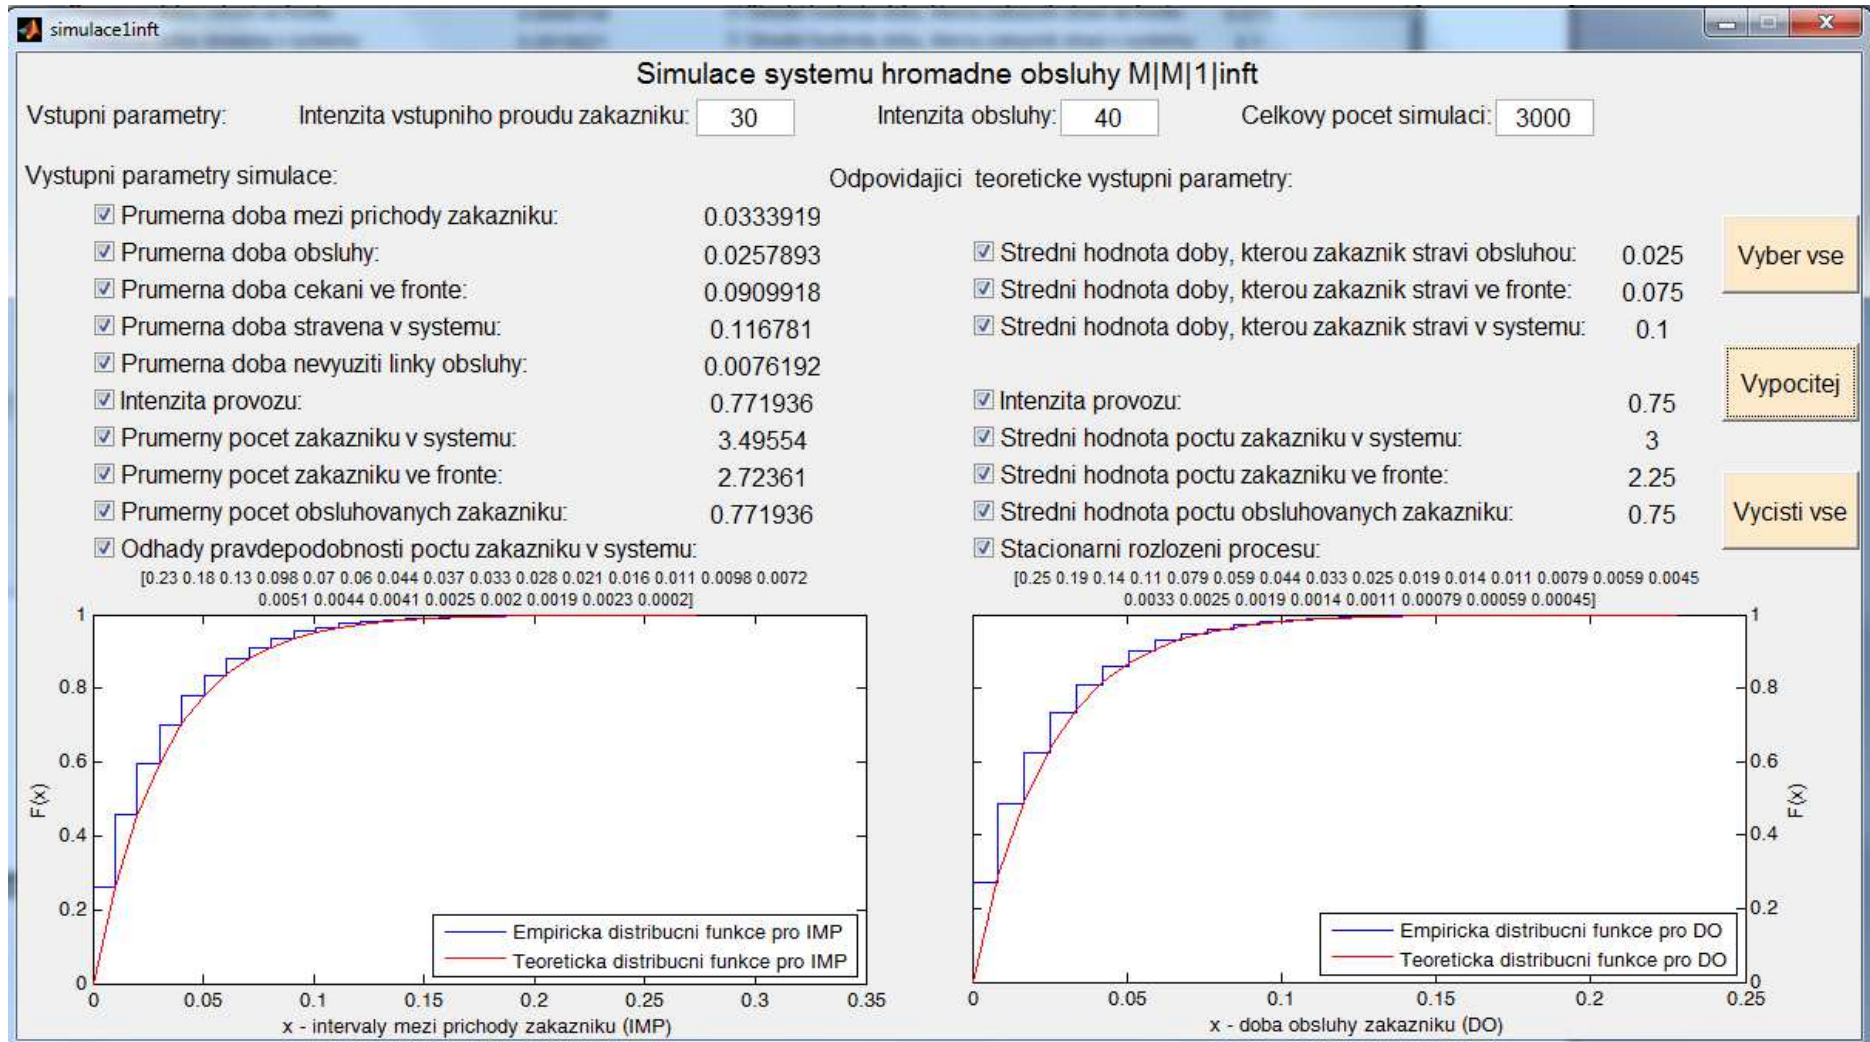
simulace1inft

Simulace systemu hromadne obsluhy M|M|1|inft

Vstupni parametry: Intenzita vstupniho proudu zakazniku: 30 Intenzita obsluhy: 40 Celkovy pocet simulaci: 3000

Vystupni parametry simulace:

☑ Prumerna doba mezi prichody zakazniku: 0.0333919
☑ Prumerna doba obsluhy: 0.0257893
☑ Prumerna doba cekani ve fronte: 0.0909918
☑ Prumerna doba stravena v systemu: 0.116781
☑ Prumerna doba nevyuziti linky obsluhy: 0.0076192
☑ Intenzita provozu: 0.771936
☑ Prumerny pocet zakazniku v systemu: 3.49554
☑ Prumerny pocet zakazniku ve fronte: 2.72361
☑ Prumerny pocet obsluhovanych zakazniku: 0.771936
☑ Odhady pravdepodobnosti poctu zakazniku v systemu:
[0.23 0.18 0.13 0.098 0.07 0.06 0.044 0.037 0.033 0.028 0.021 0.016 0.011 0.0098 0.0072 0.0051 0.0044 0.0041 0.0025 0.002 0.0019 0.0023 0.0002]

Odpovidajici teoreticke vystupni parametry:

☑ Stredni hodnota doby, kterou zakaznik stravi obsluhou: 0.025
☑ Stredni hodnota doby, kterou zakaznik stravi ve fronte: 0.075
☑ Stredni hodnota doby, kterou zakaznik stravi v systemu: 0.1
☑ Intenzita provozu: 0.75
☑ Stredni hodnota poctu zakazniku v systemu: 3
☑ Stredni hodnota poctu zakazniku ve fronte: 2.25
☑ Stredni hodnota poctu obsluhovanych zakazniku: 0.75
☑ Stacionarni rozlozeni procesu:
[0.25 0.19 0.14 0.11 0.079 0.059 0.044 0.033 0.025 0.019 0.014 0.011 0.0079 0.0059 0.0045 0.0033 0.0025 0.0019 0.0014 0.0011 0.00079 0.00059 0.00045]

Vyber vse
Vypocitej
Vycisti vse

1 0.8 0.6 0.4 0.2 0
F(x)
0 0.05 0.1 0.15 0.2 0.25 0.3 0.35
x - intervaly mezi prichody zakazniku (IMP)
Empiricka distribucni funkce pro IMP
Teoreticka distribucni funkce pro IMP

1 0.8 0.6 0.4 0.2 0
F(x)
0 0.05 0.1 0.15 0.2 0.25
x - doba obsluhy zakazniku (DO)
Empiricka distribucni funkce pro DO
Teoreticka distribucni funkce pro DO